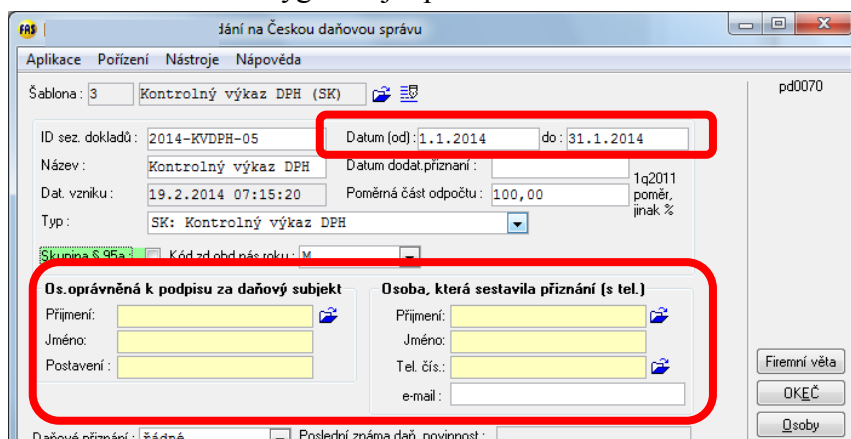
FAS | dání na Českou daňovou správu

Aplikace Pořízení Nástroje Nápověda

Šablona : 3 Kontrolný výkaz DPH (SK)

pd0070

ID sez. dokladů : 2014-KVDPH-05
Datum (od) : 1.1.2014 do : 31.1.2014
Název : Kontrolný výkaz DPH
Datum dodat.přiznaní :
Dat. vzniku : 19.2.2014 07:15:20
Poměrná část odpočtu : 100,00
1q2011 poměr, jinak %
Typ : SK: Kontrolný výkaz DPH
Skupina § 95a : Kód zd.obd.nás.roku : M

Os.oprávněná k podpisu za daňový subjekt
Příjmení:
Jméno:
Postavení :

Osoba, která sestavila přiznání (s tel.)
Příjmení:
Jméno:
Tel. čís.:
e-mail :

Firemní věta
OKEČ
Osoby

Daňové přiznání : žádné
Poslední známa daň. povinnost :